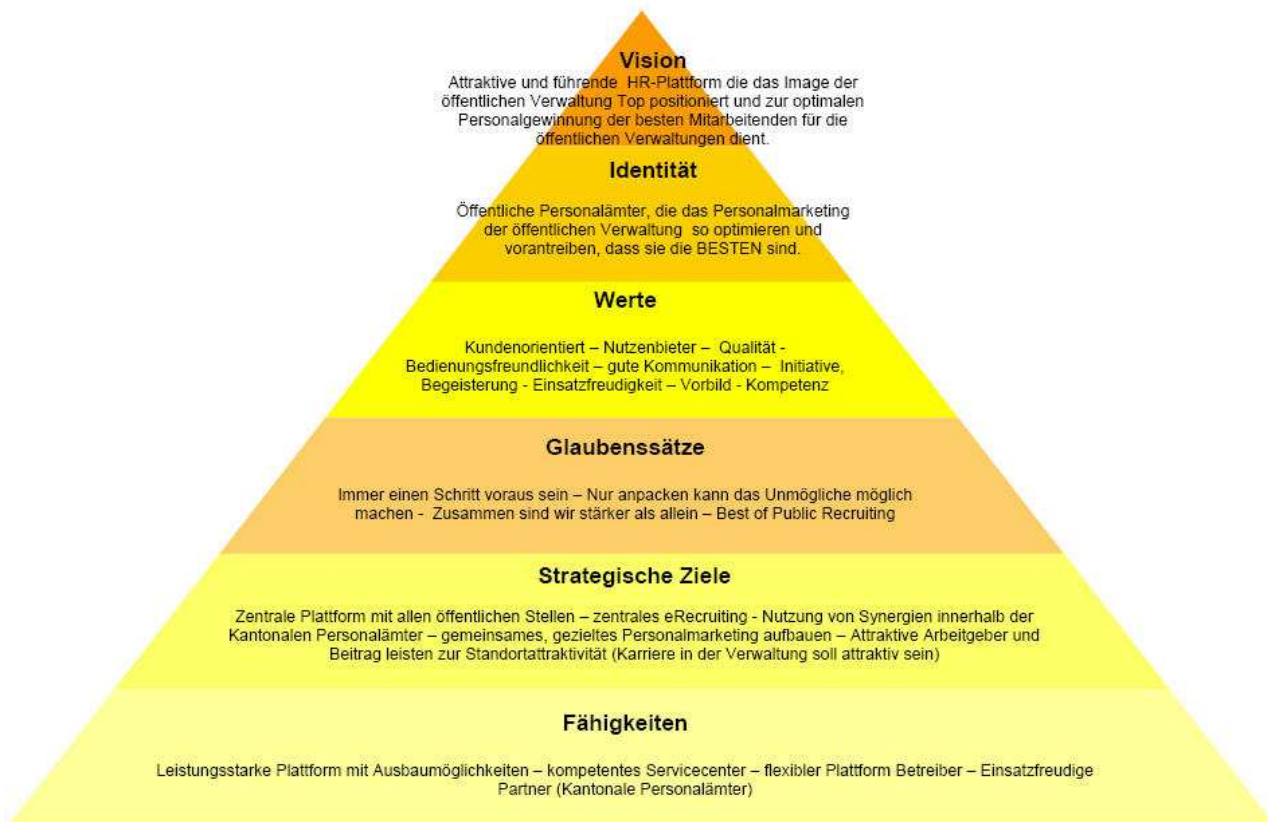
Vision
Attraktive und führende HR-Plattform die das Image der öffentlichen Verwaltung Top positioniert und zur optimalen Personalgewinnung der besten Mitarbeitenden für die öffentlichen Verwaltungen dient.

Identität

Öffentliche Personalämter, die das Personalmarketing der öffentlichen Verwaltung so optimieren und vorantreiben, dass sie die BESTEN sind.

Werte

Kundenorientiert – Nutzenbieter – Qualität - Bedienungsfreundlichkeit – gute Kommunikation – Initiative, Begeisterung - Einsatzfreudigkeit – Vorbild - Kompetenz

Glaubenssätze

Immer einen Schritt voraus sein – Nur anpacken kann das Unmögliche möglich machen - Zusammen sind wir stärker als allein – Best of Public Recruiting

Strategische Ziele

Zentrale Plattform mit allen öffentlichen Stellen – zentrales eRecruiting - Nutzung von Synergien innerhalb der Kantonalen Personalämter – gemeinsames, gezieltes Personalmarketing aufbauen – Attraktive Arbeitgeber und Beitrag leisten zur Standortattraktivität (Karriere in der Verwaltung soll attraktiv sein)

Fähigkeiten

Leistungsstarke Plattform mit Ausbaumöglichkeiten – kompetentes Servicecenter – flexibler Plattform Betreiber – Einsatzfreudige Partner (Kantonale Personalämter)